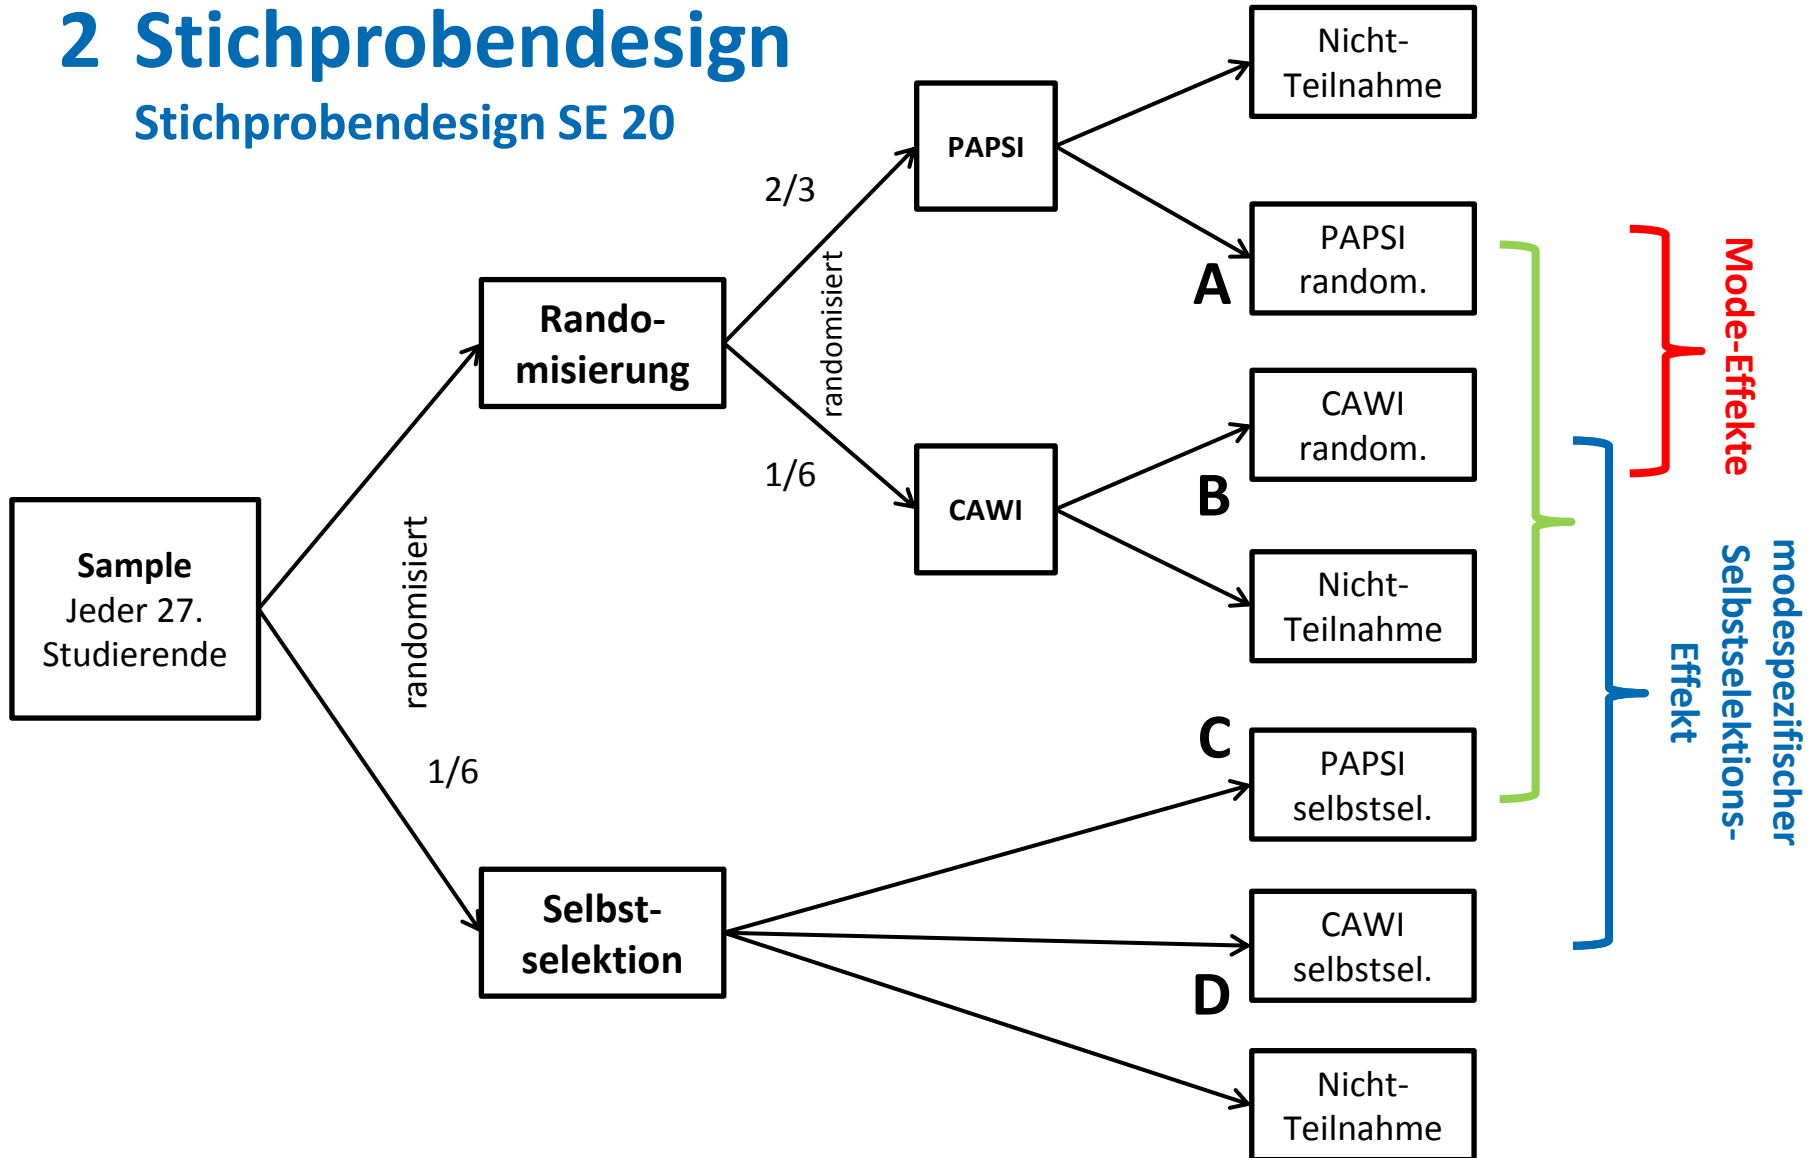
2 Stichprobendesign

Stichprobendesign SE 20

Sample
Jeder 27.
Studierende

randomisiert

Rando-
misierung

2/3

randomisiert

1/6

PAPSI

CAWI

1/6

Selbst-
selektion

Nicht-
Teilnahme

A

PAPSI
random.

CAWI
random.

B

Nicht-
Teilnahme

C

PAPSI
selbstsel.

CAWI
selbstsel.

D

Nicht-
Teilnahme

Mode-Effekte

modespezifischer
Selbstselektions-
Effekt